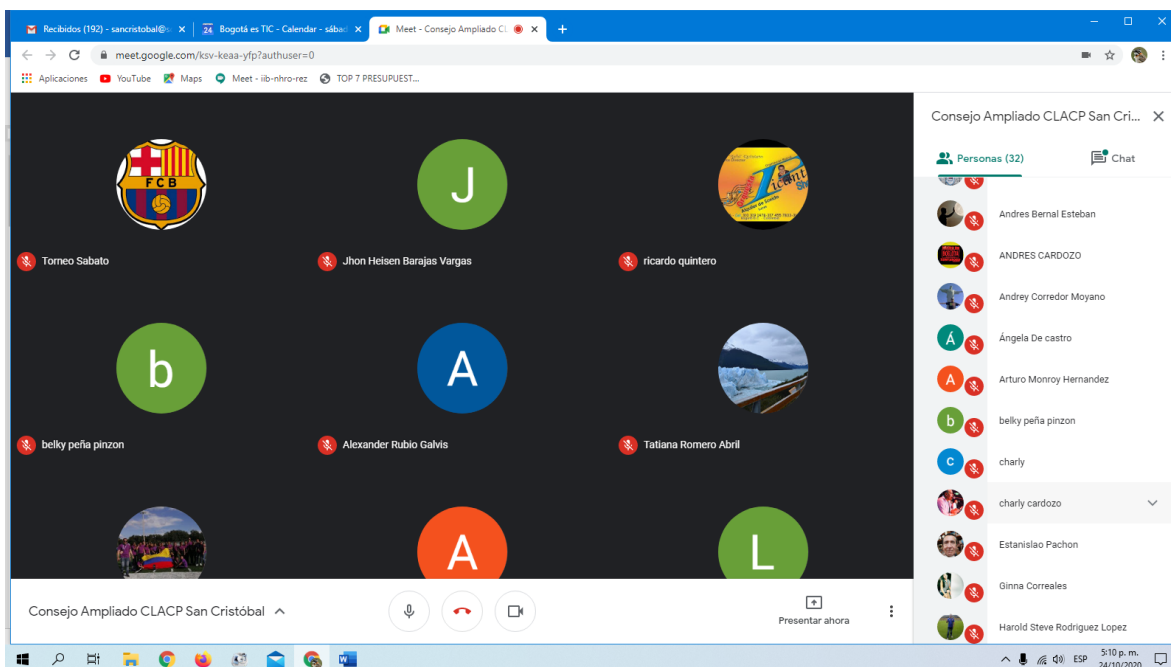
Recibidos (192) - sancristobal@ ×
24 Bogotá es TIC - Calendar - sábad ×
Meet - Consejo Ampliado CL ×
+

meet.google.com/ksv-keaa-yfp?authuser=0

Aplicaciones YouTube Maps Meet - iib-nhro-rez TOP 7 PRESUPUEST...

FCB
Torneo Sabato

J
Jhon Heisen Barajas Vargas

ricardo quintero

b
belky peña pinzon

A
Alexander Rubio Galvis

Tatiana Romero Abril

A

L

Consejo Ampliado CLACP San Cristóbal

Presentar ahora

Consejo Ampliado CLACP San Cri...

Personas (32)
Chat

Andres Bernal Esteban
ANDRES CARDOZO
Andrey Corredor Moyano
Á
Ángela De castro
A
Arturo Monroy Hernandez
b
belky peña pinzon
c
charly
charly cardozo
Estanislao Pachon
Ginna Correales
Harold Steve Rodriguez Lopez

ESP 5:10 p. m. 24/10/2020